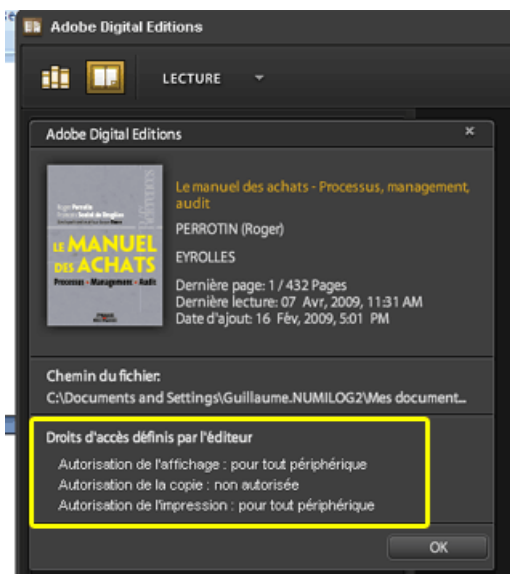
Adobe Digital Editions

LECTURE

Adobe Digital Editions

×

LE MANUEL DES ACHATS
Processus - Management - Audit

Le manuel des achats - Processus, management, audit

PERROTIN (Roger)

EYROLLES

Dernière page: 1 / 432 Pages
Dernière lecture: 07 Avr, 2009, 11:31 AM
Date d'ajout: 16 Fév, 2009, 5:01 PM

Chemin du fichier:
C:\Documents and Settings\Guillaume.NUMILOG2\Mes document...

Droits d'accès définis par l'éditeur
Autorisation de l'affichage : pour tout périphérique
Autorisation de la copie : non autorisée
Autorisation de l'impression : pour tout périphérique

OK